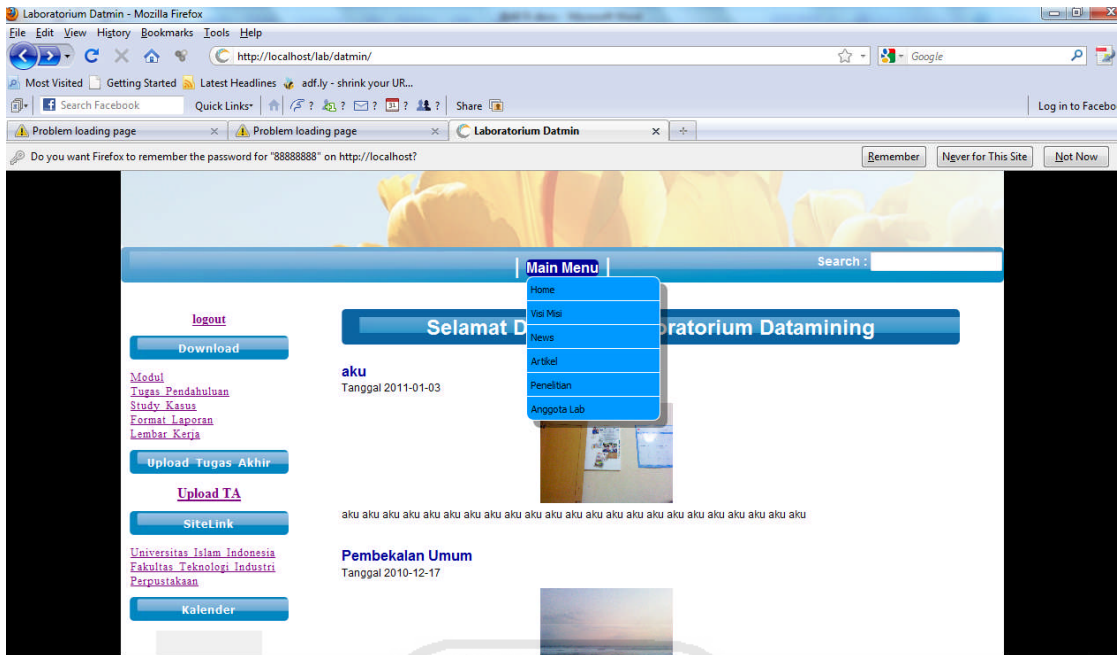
Laboratorium Datmin - Mozilla Firefox

File Edit View History Bookmarks Tools Help

http://localhost/lab/datmin/

Google

Most Visited Getting Started Latest Headlines adf.ly - shrink your UR...

Search Facebook Quick Links ? ? ? ? ? Share

Log in to Faceboo

Problem loading page Problem loading page Laboratorium Datmin

Do you want Firefox to remember the password for "88888888" on http://localhost?

Remember Never for This Site Not Now

| Main Menu |

Search :

Home
Visi Misi
News
Artikel
Penelitian
Anggota Lab

logout

Download

Modul
Tugas Pendahuluan
Study Kasus
Format Laporan
Lembar Kerja

Upload Tugas Akhir

Upload TA

SiteLink

Universitas Islam Indonesia
Fakultas Teknologi Industri
Perpustakaan

Kalender

Selamat D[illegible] oratorium Datamining

aku
Tanggal 2011-01-03

aku aku aku aku aku aku aku aku aku aku aku aku aku aku aku aku aku aku aku aku aku aku

Pembekalan Umum
Tanggal 2010-12-17